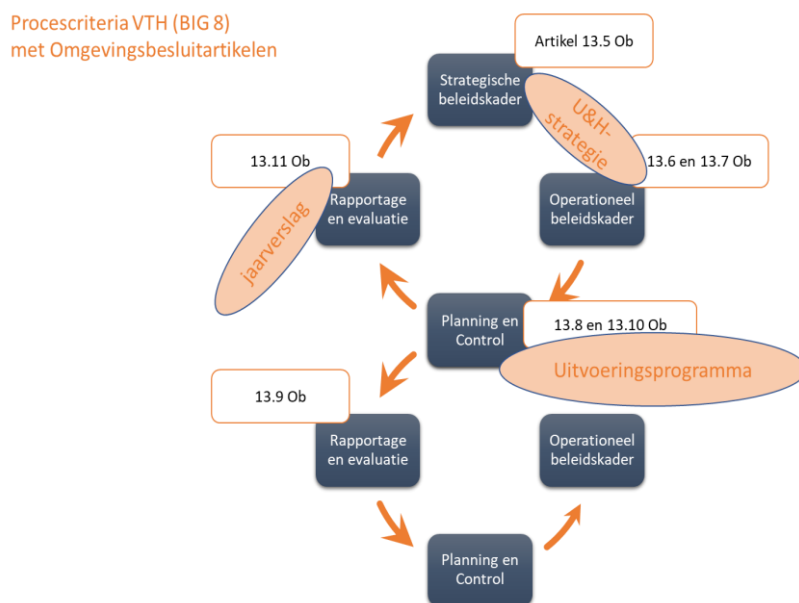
Procescriteria VTH (BIG 8)
met Omgevingsbesluitartikelen

Artikel 13.5 Ob

Strategische beleidskader

U&H-strategie

13.11 Ob

13.6 en 13.7 Ob

jaarverslag

Rapportage en evaluatie

Operationeel beleidskader

Planning en Control

13.8 en 13.10 Ob

Uitvoeringsprogramma

13.9 Ob

Rapportage en evaluatie

Operationeel beleidskader

Planning en Control